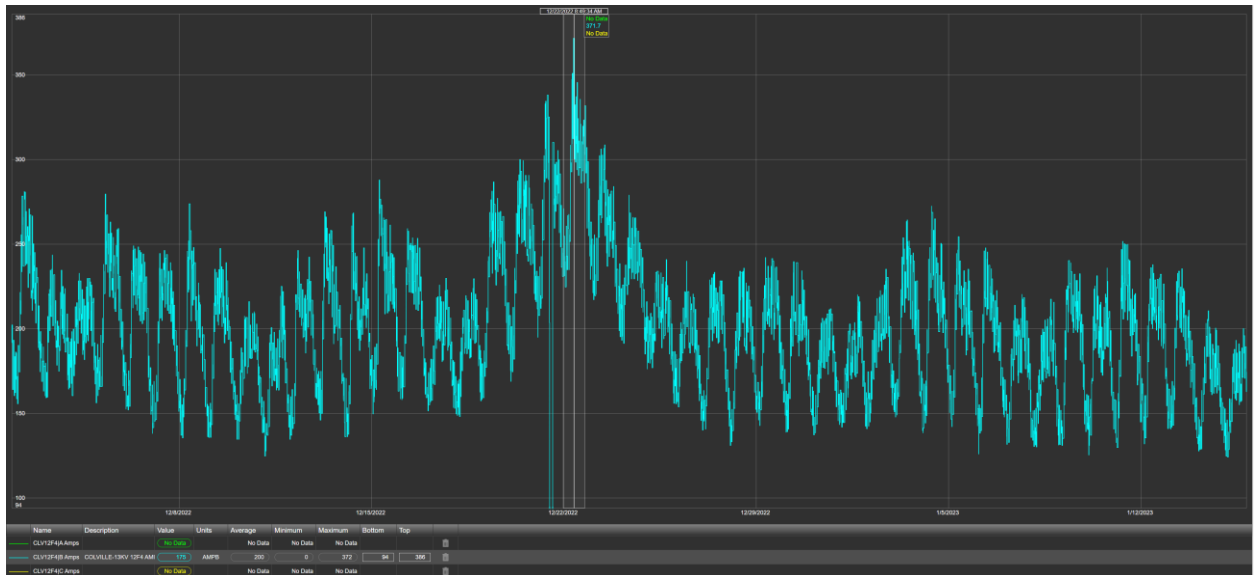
386
350
300
250
200
150
100
94

12/22/2022 6:40:34 AM
No Data
371.7
No Data

12/8/2022
12/15/2022
12/22/2022
12/29/2022
1/5/2023
1/12/2023

| Name | Description | Value | Units | Average | Minimum | Maximum | Bottom | Top |
|---|---|---|---|---|---|---|---|---|
| CLV12F4|A Amps | | No Data | | No Data | No Data | No Data | | |
| CLV12F4|B Amps | COLVILLE-13KV 12F4 AMI | 175 | AMPS | 200 | 0 | 372 | 94 | 386 |
| CLV12F4|C Amps | | No Data | | No Data | No Data | No Data | | |